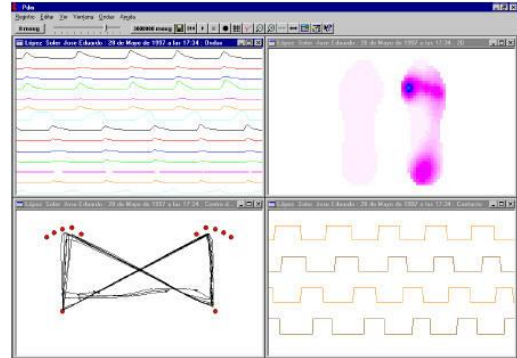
Pdm
Registro Editar Ver Ventana Unidad Ayuda
0 mseg
3000000 mseg
López Soler Jose Eduardo - 28 de Mayo de 1997 a las 17:34 - Ondas
López Soler Jose Eduardo - 28 de Mayo de 1997 a las 17:34 - 3D
López Soler Jose Eduardo - 28 de Mayo de 1997 a las 17:34 - Centro d...
López Soler Jose Eduardo - 28 de Mayo de 1997 a las 17:34 - Contacto